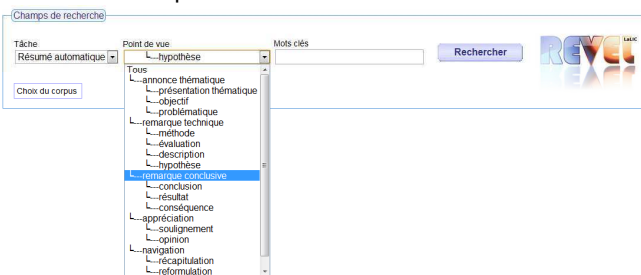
Champs de recherche

Tâche
Résumé automatique

Point de vue
└---hypothèse

Mots clés

Rechercher

Choix du corpus

Tous
└---annonce thématique
└---présentation thématique
└---objectif
└---problématique
└---remarque technique
└---méthode
└---évaluation
└---description
└---hypothèse
└---remarque conclusive
└---conclusion
└---résultat
└---conséquence
└---appréciation
└---soulignement
└---opinion
└---navigation
└---récapitulation
└---reformulation

REVEL LaLIC